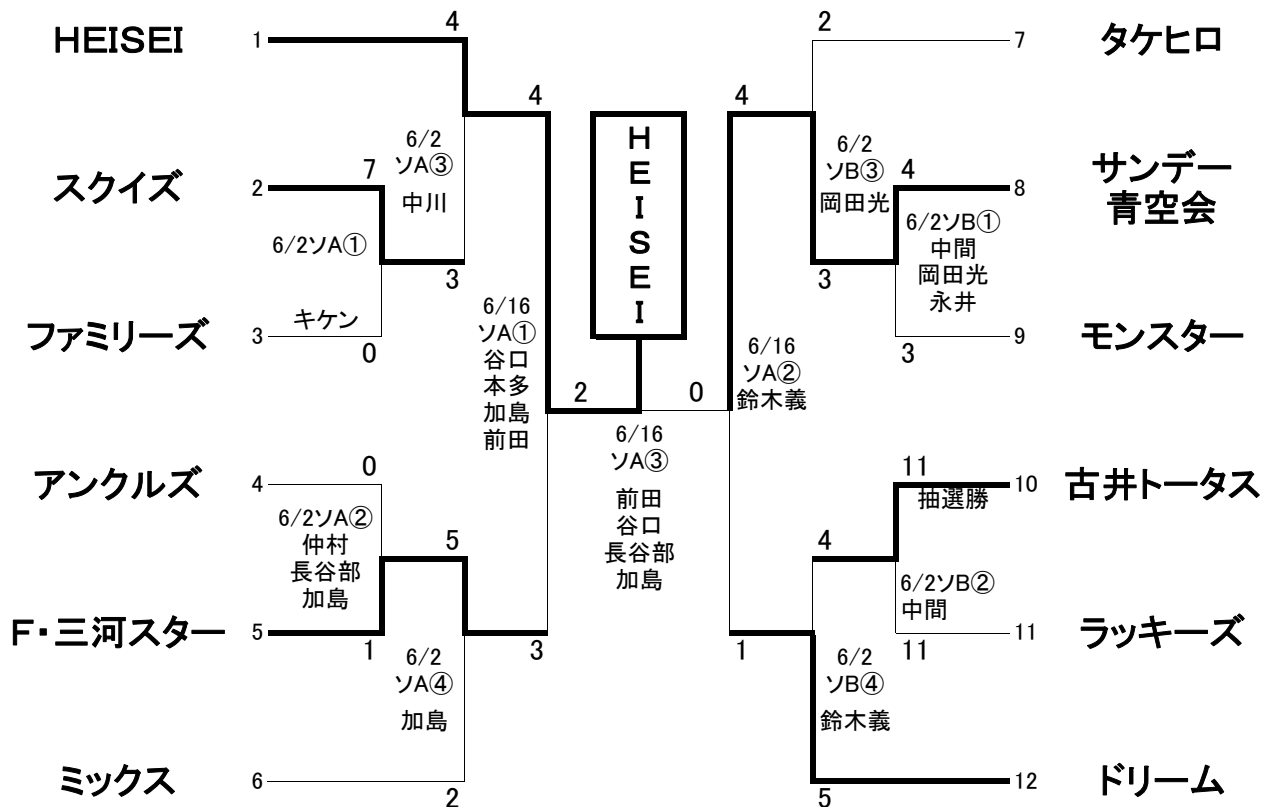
HEISEI 1
スクイズ 2
ファミリーズ 3
アンクルズ 4
F・三河スター 5
ミックス 6

4
7
6/2ソA①
キケン
3
0
6/2
ソA③
中川
4
3

0
6/2ソA②
仲村
長谷部
加島
5
1
6/2
ソA④
加島
2
3

6/16
ソA①
谷口
本多
加島
前田

H
E
I
S
E
I

2
0
6/16
ソA③
前田
谷口
長谷部
加島

6/16
ソA②
鈴木義

2
4
6/2
ソB③
岡田光
4
3
6/2ソB①
中間
岡田光
永井
3

11
抽選勝
4
6/2ソB②
中間
11
1
6/2
ソB④
鈴木義
5

7 タケヒロ
8 サンデー青空会
9 モンスター
10 古井トータス
11 ラッキーズ
12 ドリーム